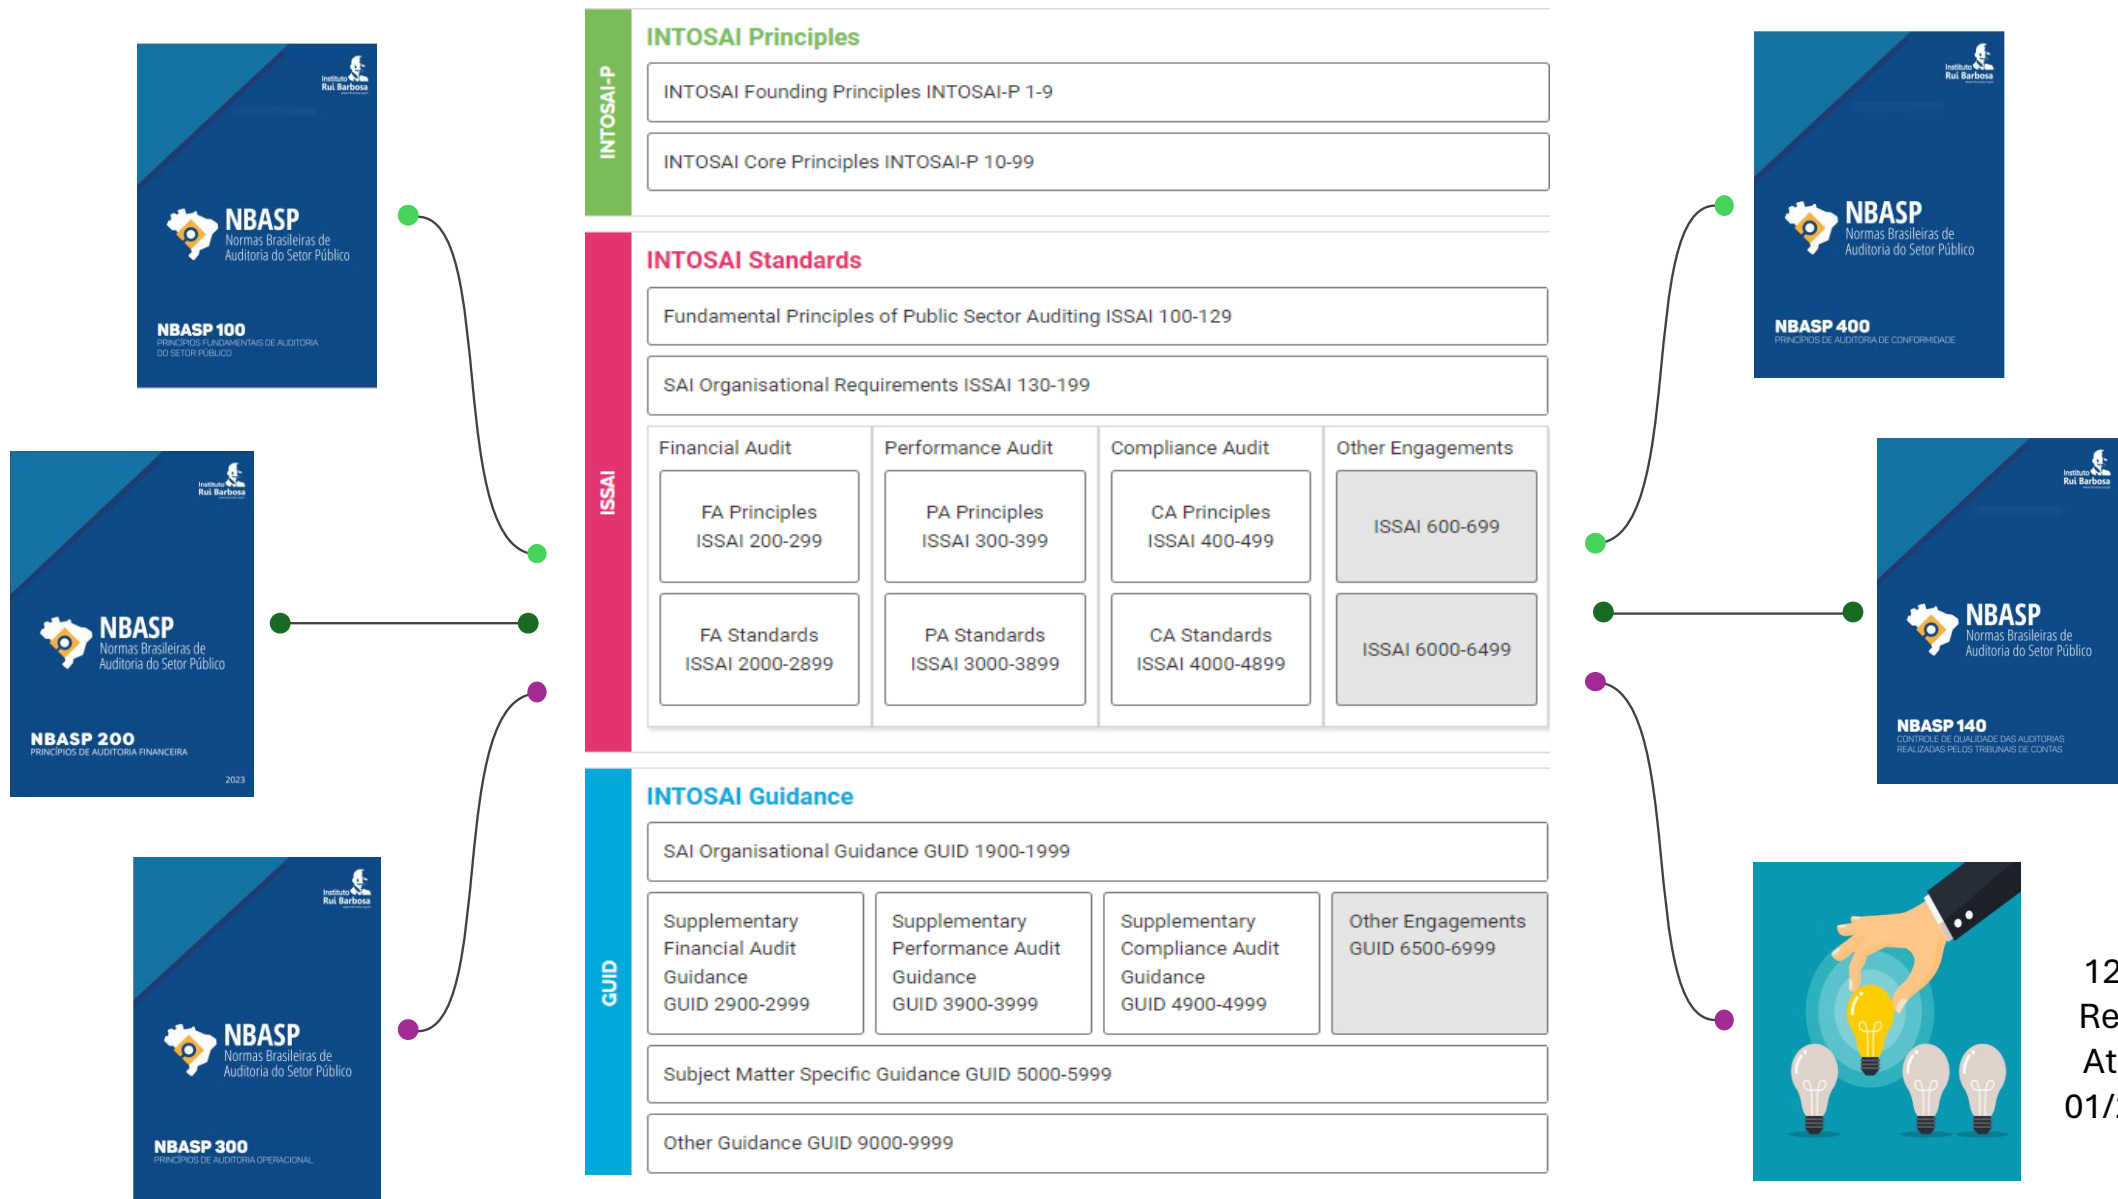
Instituto Rui Barbosa
NBASP
Normas Brasileiras de Auditoria do Setor Público
NBASP 100
PRINCÍPIOS FUNDAMENTAIS DE AUDITORIA DO SETOR PÚBLICO

Instituto Rui Barbosa
NBASP
Normas Brasileiras de Auditoria do Setor Público
NBASP 200
PRINCÍPIOS DE AUDITORIA FINANCEIRA
2023

Instituto Rui Barbosa
NBASP
Normas Brasileiras de Auditoria do Setor Público
NBASP 300
PRINCÍPIOS DE AUDITORIA OPERACIONAL

INTOSAI-P
INTOSAI Principles
INTOSAI Founding Principles INTOSAI-P 1-9
INTOSAI Core Principles INTOSAI-P 10-99

ISSAI
INTOSAI Standards
Fundamental Principles of Public Sector Auditing ISSAI 100-129
SAI Organisational Requirements ISSAI 130-199

| Financial Audit | Performance Audit | Compliance Audit | Other Engagements |
|---|---|---|---|
| FA Principles ISSAI 200-299 | PA Principles ISSAI 300-399 | CA Principles ISSAI 400-499 | ISSAI 600-699 |
| FA Standards ISSAI 2000-2899 | PA Standards ISSAI 3000-3899 | CA Standards ISSAI 4000-4899 | ISSAI 6000-6499 |

GUID
INTOSAI Guidance
SAI Organisational Guidance GUID 1900-1999

| Supplementary Financial Audit Guidance GUID 2900-2999 | Supplementary Performance Audit Guidance GUID 3900-3999 | Supplementary Compliance Audit Guidance GUID 4900-4999 | Other Engagements GUID 6500-6999 |
|---|---|---|---|

Subject Matter Specific Guidance GUID 5000-5999
Other Guidance GUID 9000-9999

Instituto Rui Barbosa
NBASP
Normas Brasileiras de Auditoria do Setor Público
NBASP 400
PRINCÍPIOS DE AUDITORIA DE CONFORMIDADE

Instituto Rui Barbosa
NBASP
Normas Brasileiras de Auditoria do Setor Público
NBASP 140
CONTROLE DE QUALIDADE DAS AUDITORIAS REALIZADAS PELOS TRIBUNAIS DE CONTAS

12
Re
At
01/